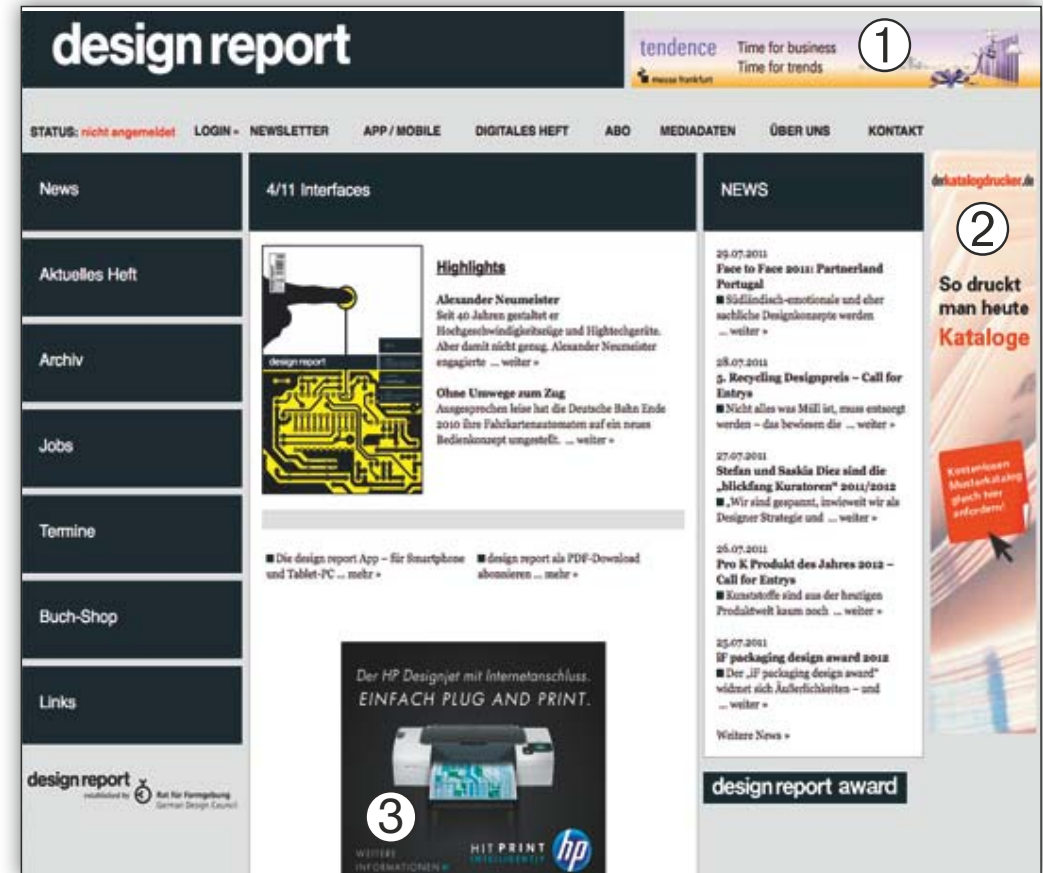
design report

tendence Time for business Time for trends
messe frankfurt
①

STATUS: nicht angemeldet LOGIN » NEWSLETTER APP / MOBILE DIGITALES HEFT ABO MEDIADATEN ÜBER UNS KONTAKT

News

Aktuelles Heft

Archiv

Jobs

Termine

Buch-Shop

Links

design report established by Rat für Formgebung German Design Council

4/11 Interfaces

design report

Highlights

Alexander Neumeister
Seit 40 Jahren gestaltet er Hochgeschwindigkeitszüge und Hightechgeräte. Aber damit nicht genug. Alexander Neumeister engagierte ... weiter »

Ohne Umwege zum Zug
Ausgesprochen leise hat die Deutsche Bahn Ende 2010 ihre Fahrkartenautomaten auf ein neues Bedienkonzept umgestellt. ... weiter »

■ Die design report App – für Smartphone und Tablet-PC ... mehr »

■ design report als PDF-Download abonnieren ... mehr »

Der HP Designjet mit Internetanschluss.
EINFACH PLUG AND PRINT.
③
WEITERE INFORMATIONEN
HIT PRINT INTELLIGENTLY
hp

NEWS

29.07.2011
Face to Face 2011: Partnerland Portugal
■ Südländisch-emotionale und eher sachliche Designkonzepte werden ... weiter »

28.07.2011
5. Recycling Designpreis – Call for Entrys
■ Nicht alles was Müll ist, muss entsorgt werden – das beweisen die ... weiter »

27.07.2011
Stefan und Saskia Diez sind die „blickfang Kuratoren" 2011/2012
■ „Wir sind gespannt, inwieweit wir als Designer Strategie und ... weiter »

26.07.2011
Pro K Produkt des Jahres 2012 – Call for Entrys
■ Kunststoffe sind aus der heutigen Produktwelt kaum noch ... weiter »

25.07.2011
iF packaging design award 2012
■ Der „iF packaging design award" widmet sich Äußerlichkeiten – und ... weiter »

Weitere News »

design report award

derkatalogdrucker.de
②
So druckt man heute Kataloge
Kostenlosen Musterkatalog gleich hier anfordern!